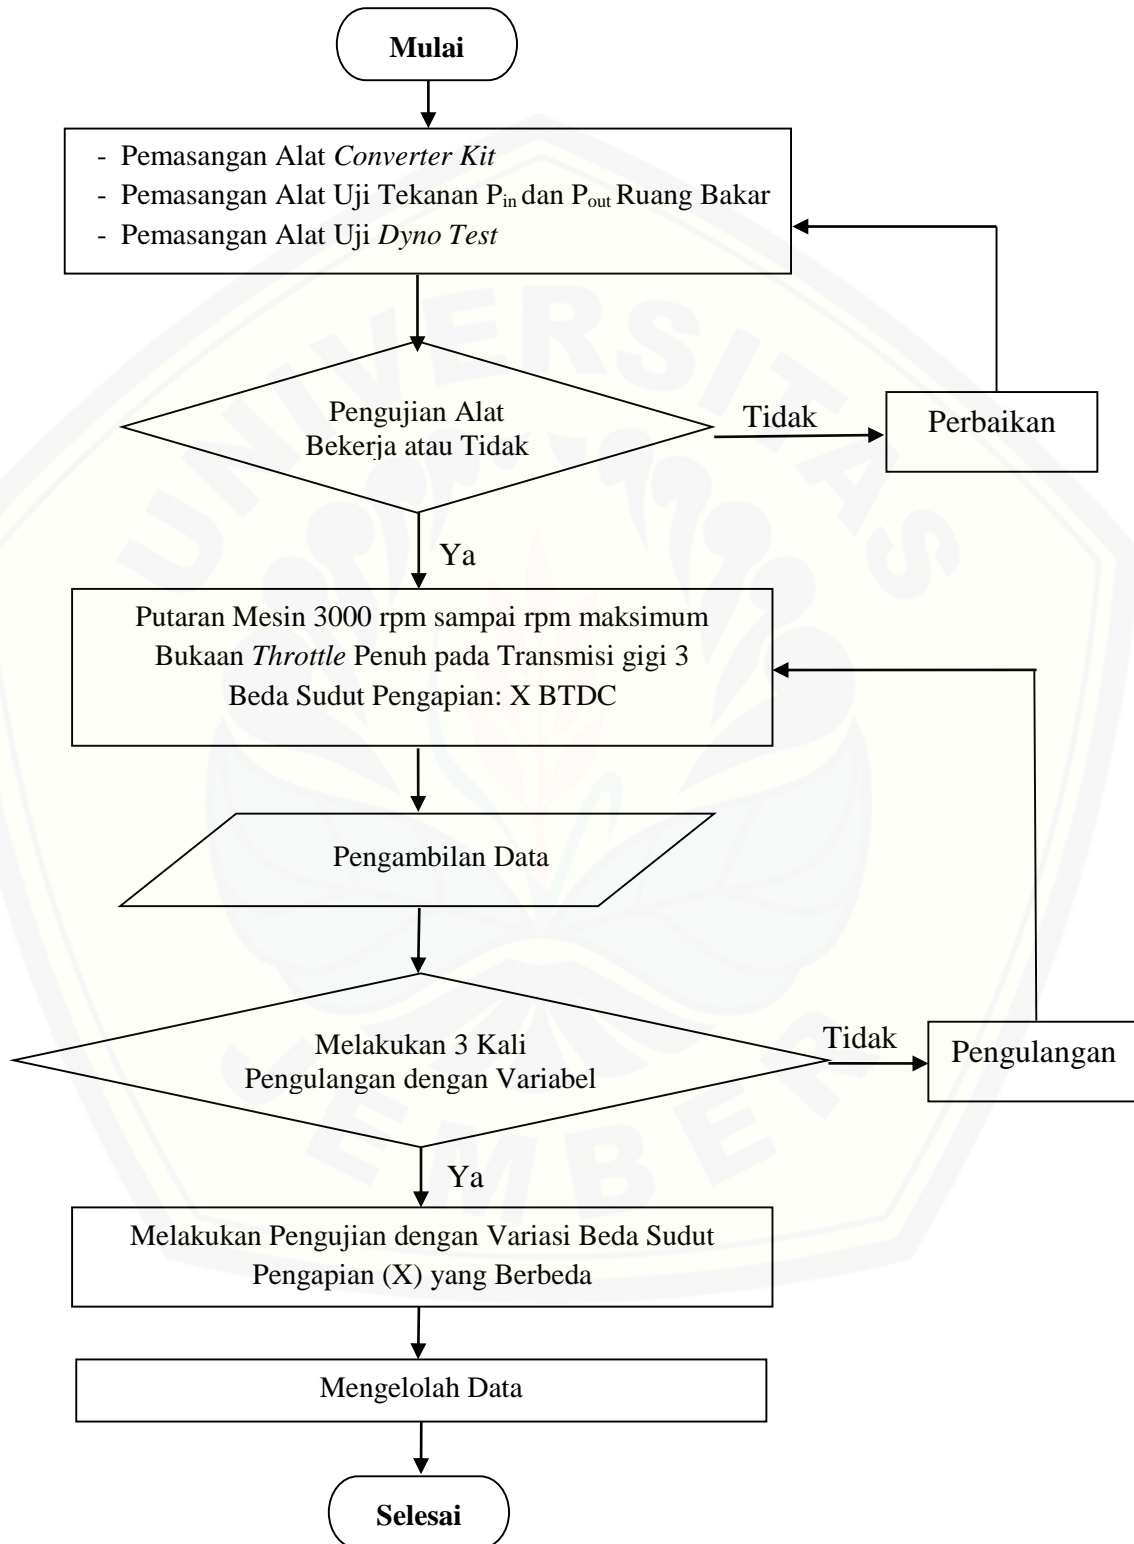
Mulai

- Pemasangan Alat Converter Kit
- Pemasangan Alat Uji Tekanan $P_{in}$ dan $P_{out}$ Ruang Bakar
- Pemasangan Alat Uji Dyno Test

Pengujian Alat Bekerja atau Tidak

Tidak

Perbaikan

Ya

Putaran Mesin 3000 rpm sampai rpm maksimum
Bukaan Throttle Penuh pada Transmisi gigi 3
Beda Sudut Pengapian: X BTDC

Pengambilan Data

Melakukan 3 Kali Pengulangan dengan Variabel

Tidak

Pengulangan

Ya

Melakukan Pengujian dengan Variasi Beda Sudut Pengapian (X) yang Berbeda

Mengelolah Data

Selesai